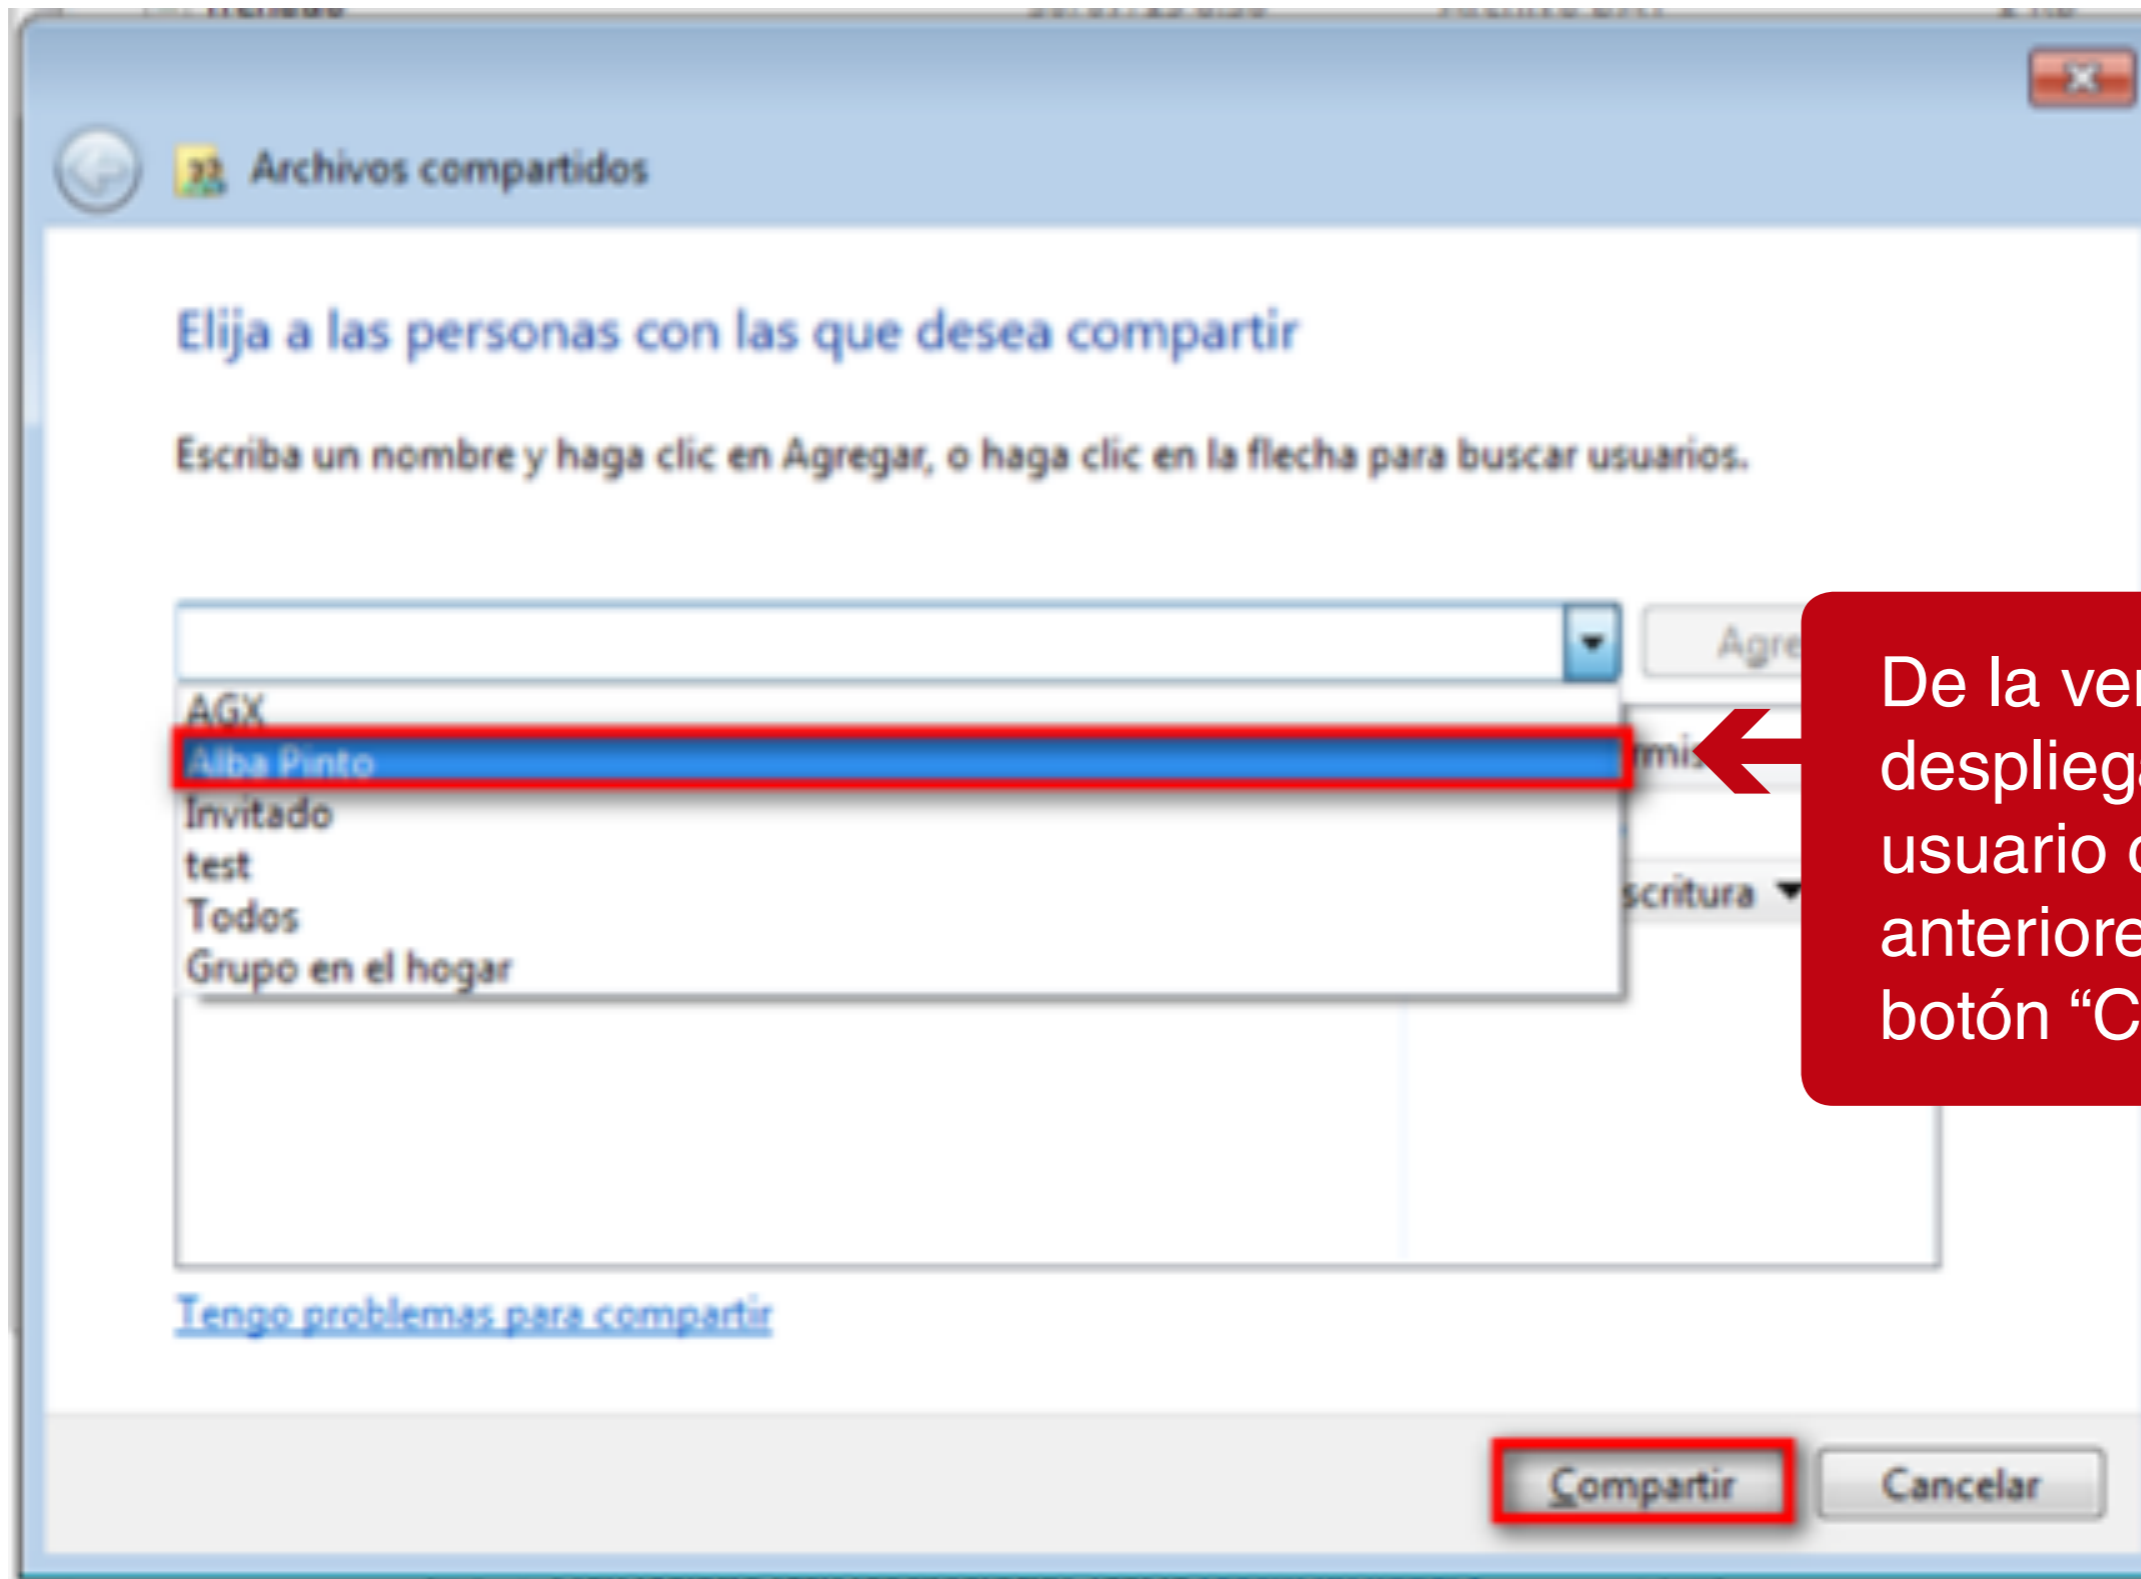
Archivos compartidos

Elija a las personas con las que desea compartir

Escriba un nombre y haga clic en Agregar, o haga clic en la flecha para buscar usuarios.

Agre

AGX
Alba Pinto
Invitado
test
Todos
Grupo en el hogar

rmis

scritura

De la ver
desplieg
usuario c
anteriore
botón "C

Tengo problemas para compartir

Compartir
Cancelar